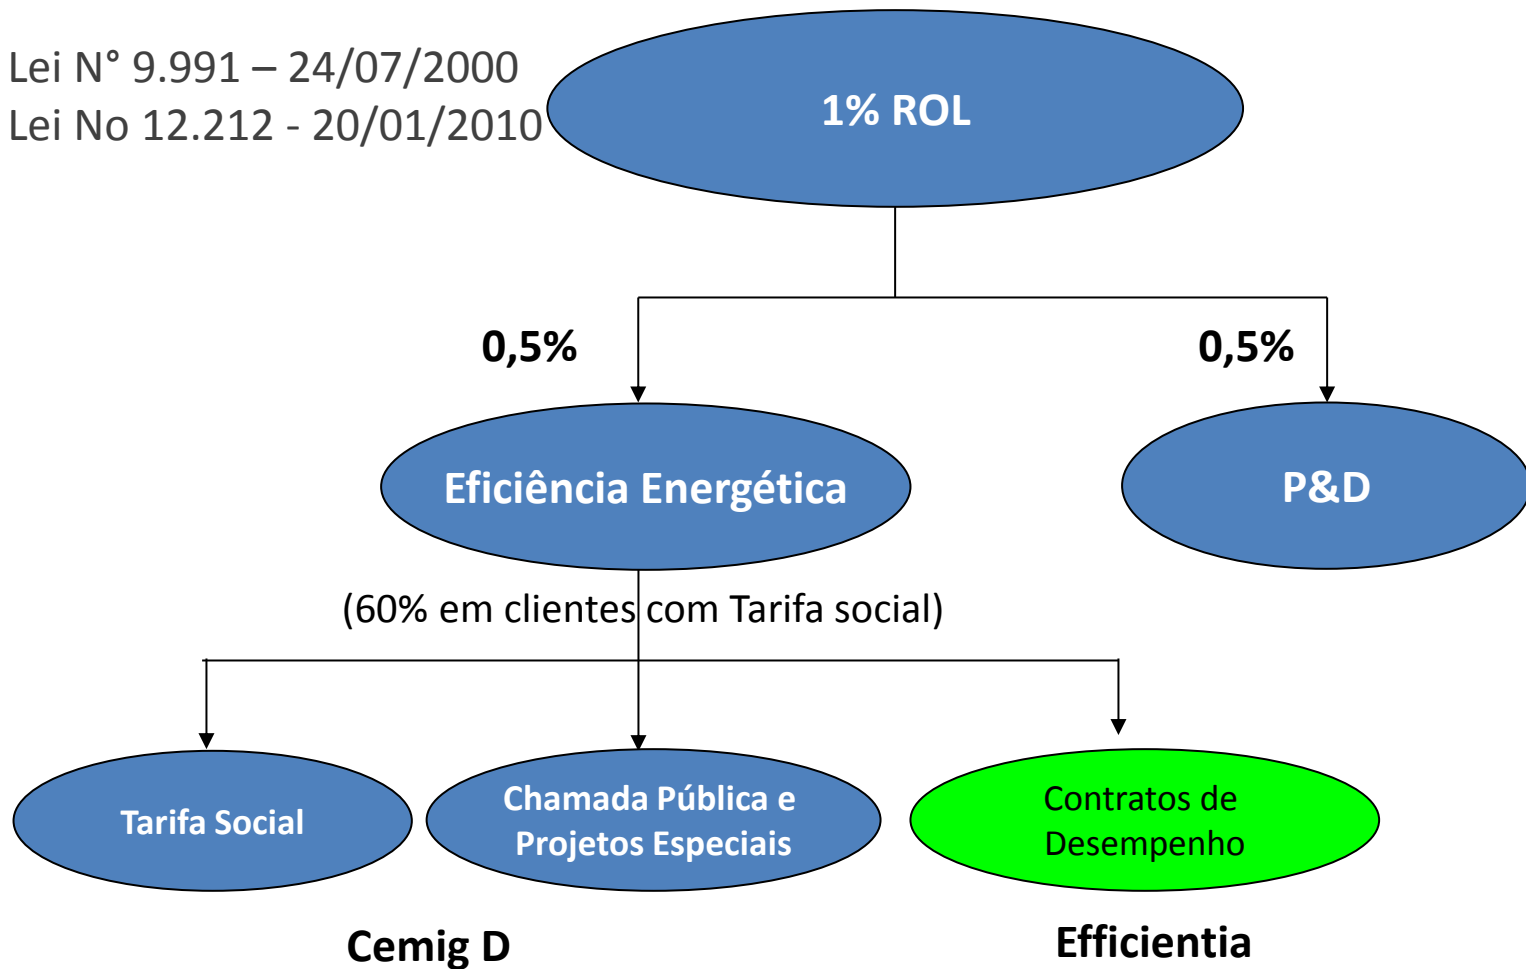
Lei N° 9.991 – 24/07/2000
Lei No 12.212 - 20/01/2010

1% ROL

0,5%

0,5%

Eficiência Energética

P&D

(60% em clientes com Tarifa social)

Tarifa Social

Chamada Pública e Projetos Especiais

Contratos de Desempenho

Cemig D

Efficientia